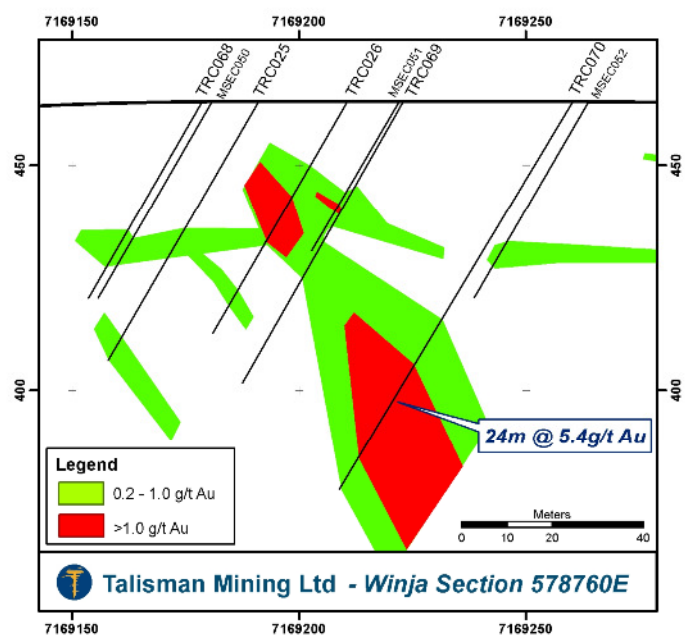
7169150
7169200
7169250

TRC068
MSEC050
TRC025
TRC026
MSEC051
TRC069
TRC070
MSEC052

450
450
400
400

24m @ 5.4g/t Au

Legend
0.2 - 1.0 g/t Au
>1.0 g/t Au

Meters
0 10 20 40

Talisman Mining Ltd - Winja Section 578760E

7169150
7169200
7169250